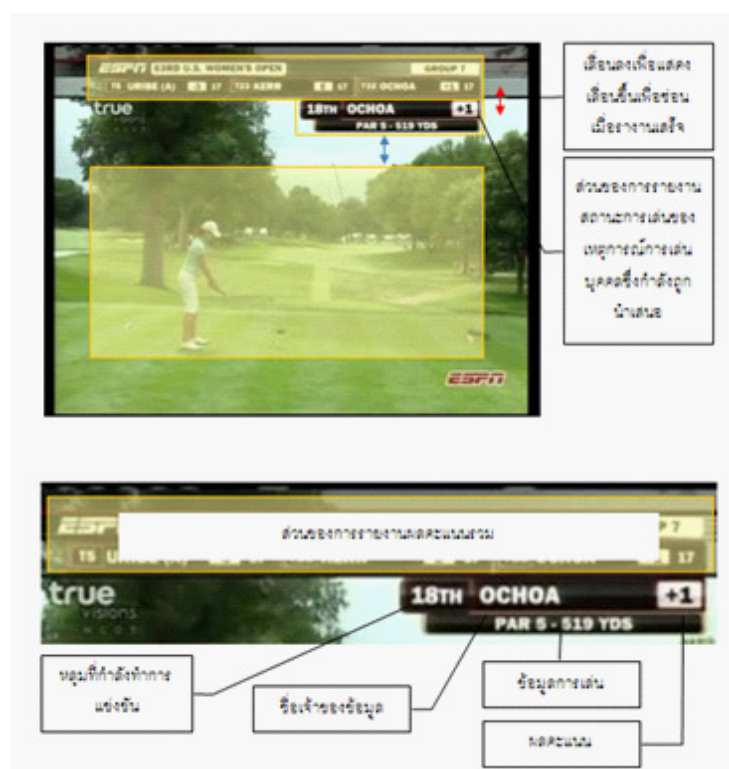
ESPN 63RD U.S. WOMEN'S OPEN GROUP 7
T5 URIBE (A) E 17 T33 KERR E 17 T33 OCHOA +1 17
true
18TH OCHOA +1
PAR 5 - 519 YDS
ESPN

เลื่อนลงเพื่อแสดง เลื่อนขึ้นเพื่อซ่อน เมื่อรายงานเสร็จ

ส่วนของการรายงานสถานะการเล่นของเหตุการณ์การเล่นบุคคลซึ่งกำลังถูกนำเสนอ

ESP P 7
T5 URIBE (A) 17
ส่วนของการรายงานผลคะแนนรวม
true visions
18TH OCHOA +1
PAR 5 - 519 YDS

หลุมที่กำลังทำการแข่งขัน

ชื่อเจ้าของข้อมูล

ข้อมูลการเล่น

ผลคะแนน